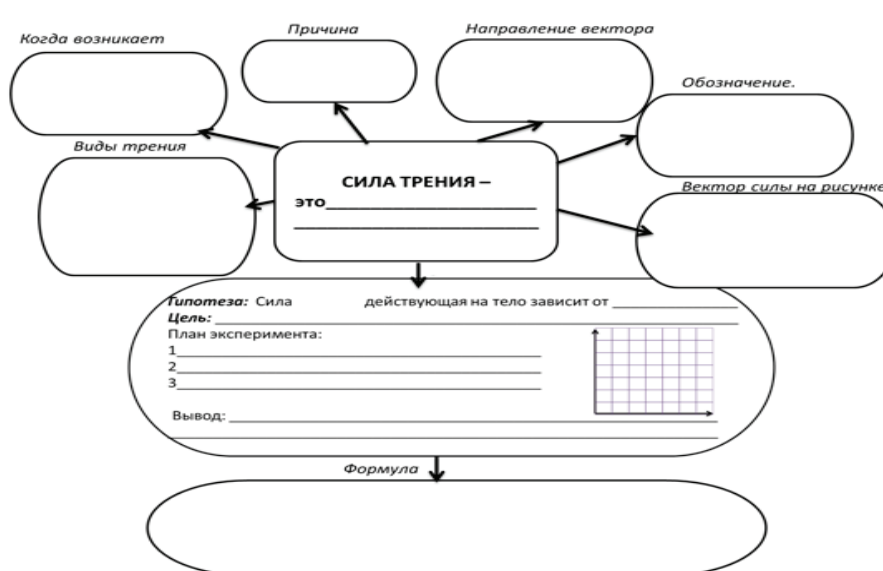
Когда возникает

Причина

Направление вектора

Обозначение.

Виды трения

СИЛА ТРЕНИЯ – это____________________
____________________

Вектор силы на рисунке

Гипотеза: Сила действующая на тело зависит от ______________
Цель: ______________________________________
План эксперимента:
1______________________________
2______________________________
3______________________________

Вывод: ______________________________________

Формула